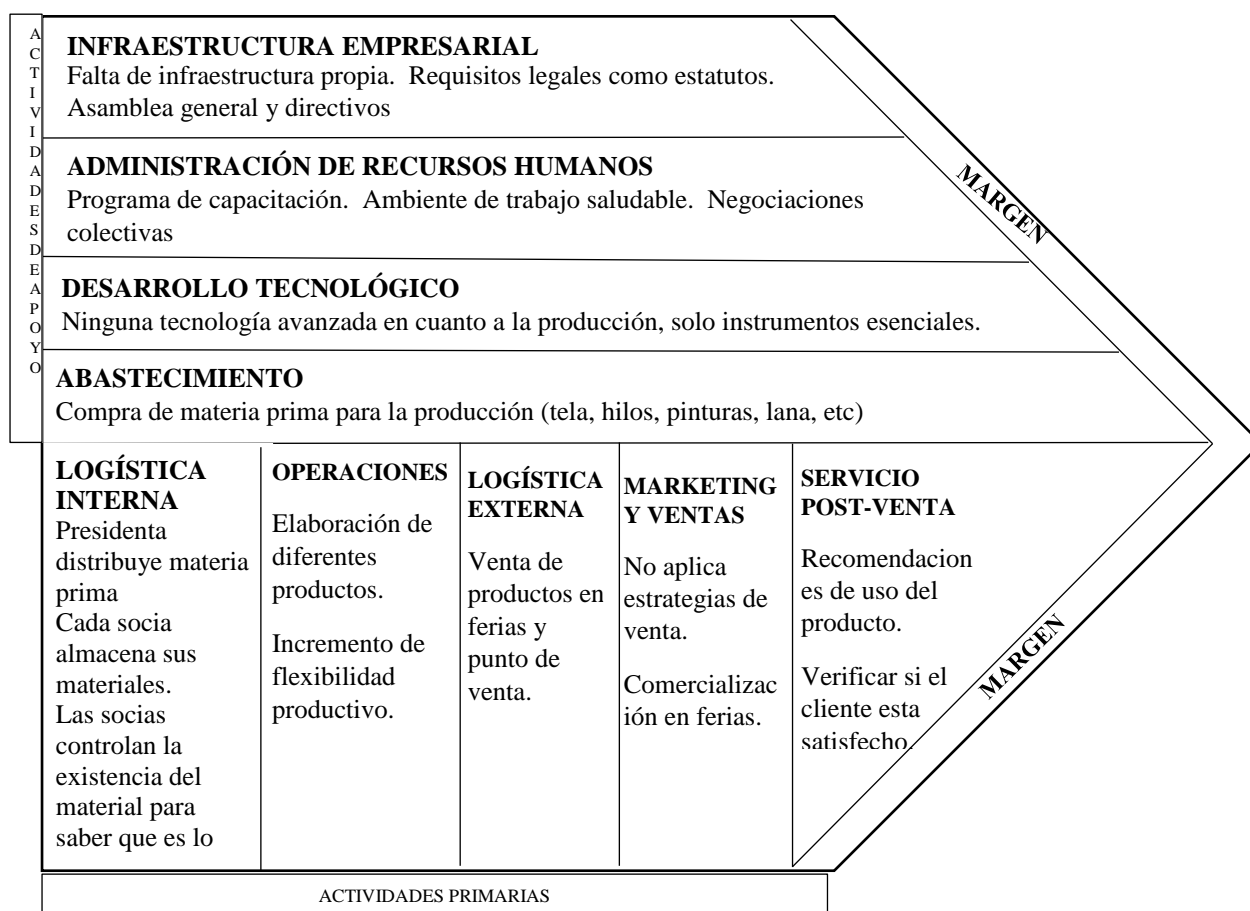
ACTIVIDADES DE APOYO

INFRAESTRUCTURA EMPRESARIAL
Falta de infraestructura propia. Requisitos legales como estatutos. Asamblea general y directivos

ADMINISTRACIÓN DE RECURSOS HUMANOS
Programa de capacitación. Ambiente de trabajo saludable. Negociaciones colectivas

DESARROLLO TECNOLÓGICO
Ninguna tecnología avanzada en cuanto a la producción, solo instrumentos esenciales.

ABASTECIMIENTO
Compra de materia prima para la producción (tela, hilos, pinturas, lana, etc)

MARGEN

LOGÍSTICA INTERNA
Presidenta distribuye materia prima
Cada socia almacena sus materiales.
Las socias controlan la existencia del material para saber que es lo

OPERACIONES
Elaboración de diferentes productos.
Incremento de flexibilidad productivo.

LOGÍSTICA EXTERNA
Venta de productos en ferias y punto de venta.

MARKETING Y VENTAS
No aplica estrategias de venta.
Comercialización en ferias.

SERVICIO POST-VENTA
Recomendaciones de uso del producto.
Verificar si el cliente esta satisfecho.

MARGEN

ACTIVIDADES PRIMARIAS